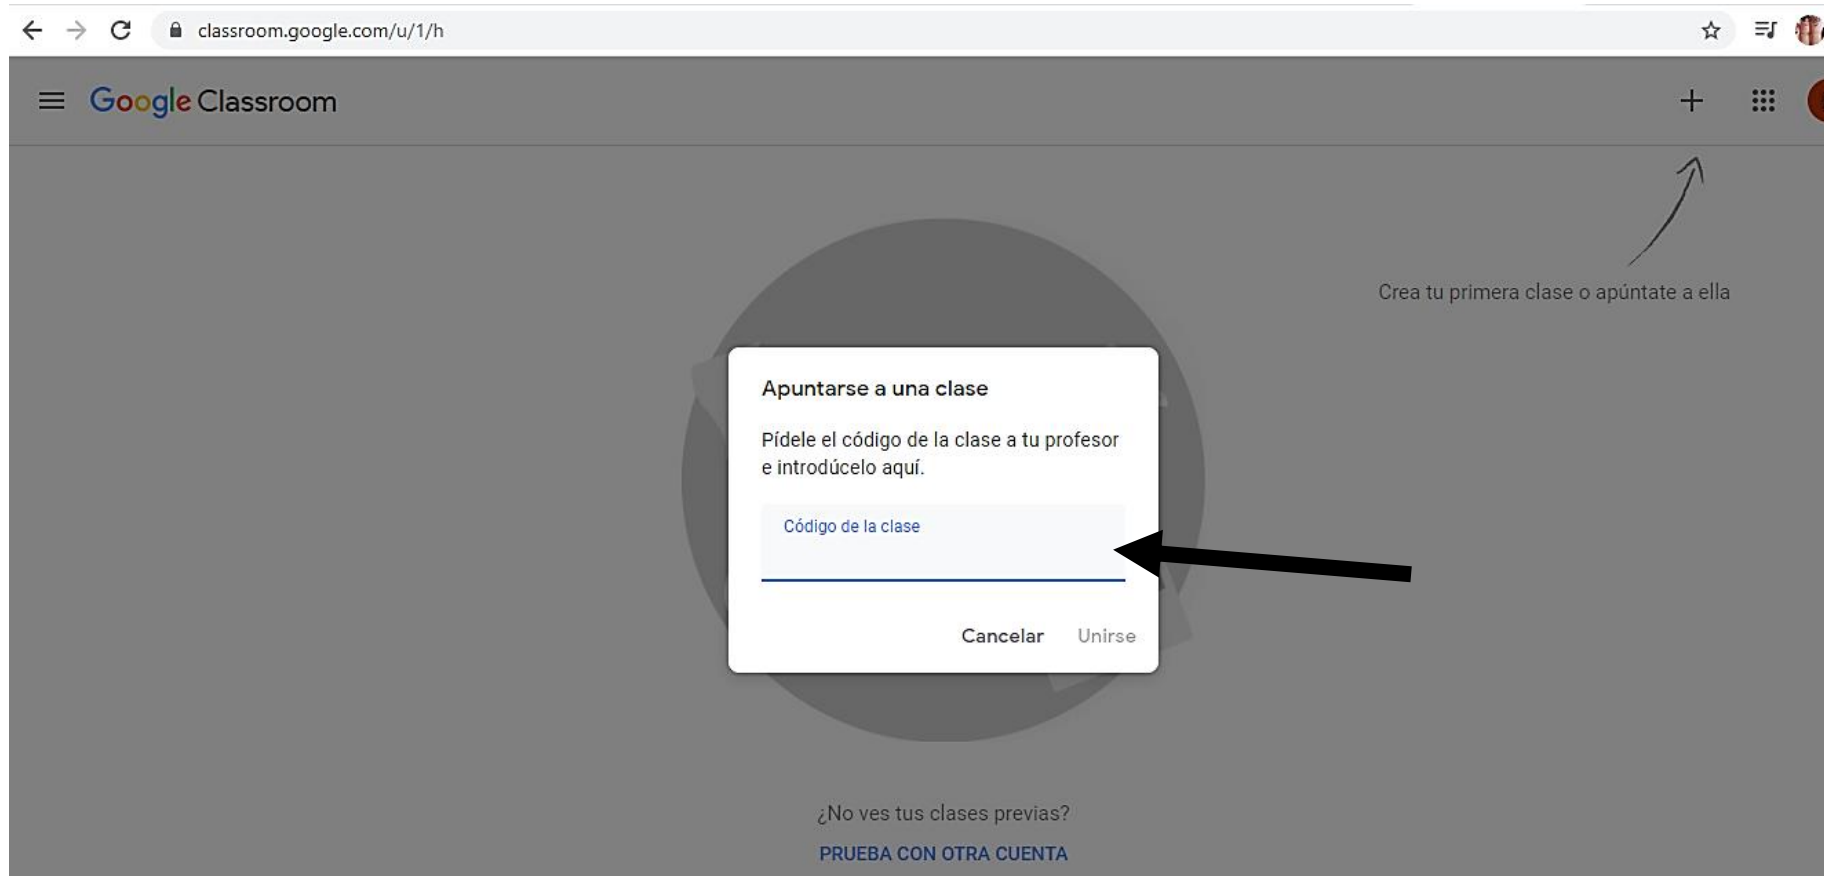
classroom.google.com/u/1/h

Google Classroom

Crea tu primera clase o apúntate a ella

Apuntarse a una clase

Pídele el código de la clase a tu profesor e introdúcelo aquí.

Código de la clase

Cancelar Unirse

¿No ves tus clases previas?

PRUEBA CON OTRA CUENTA